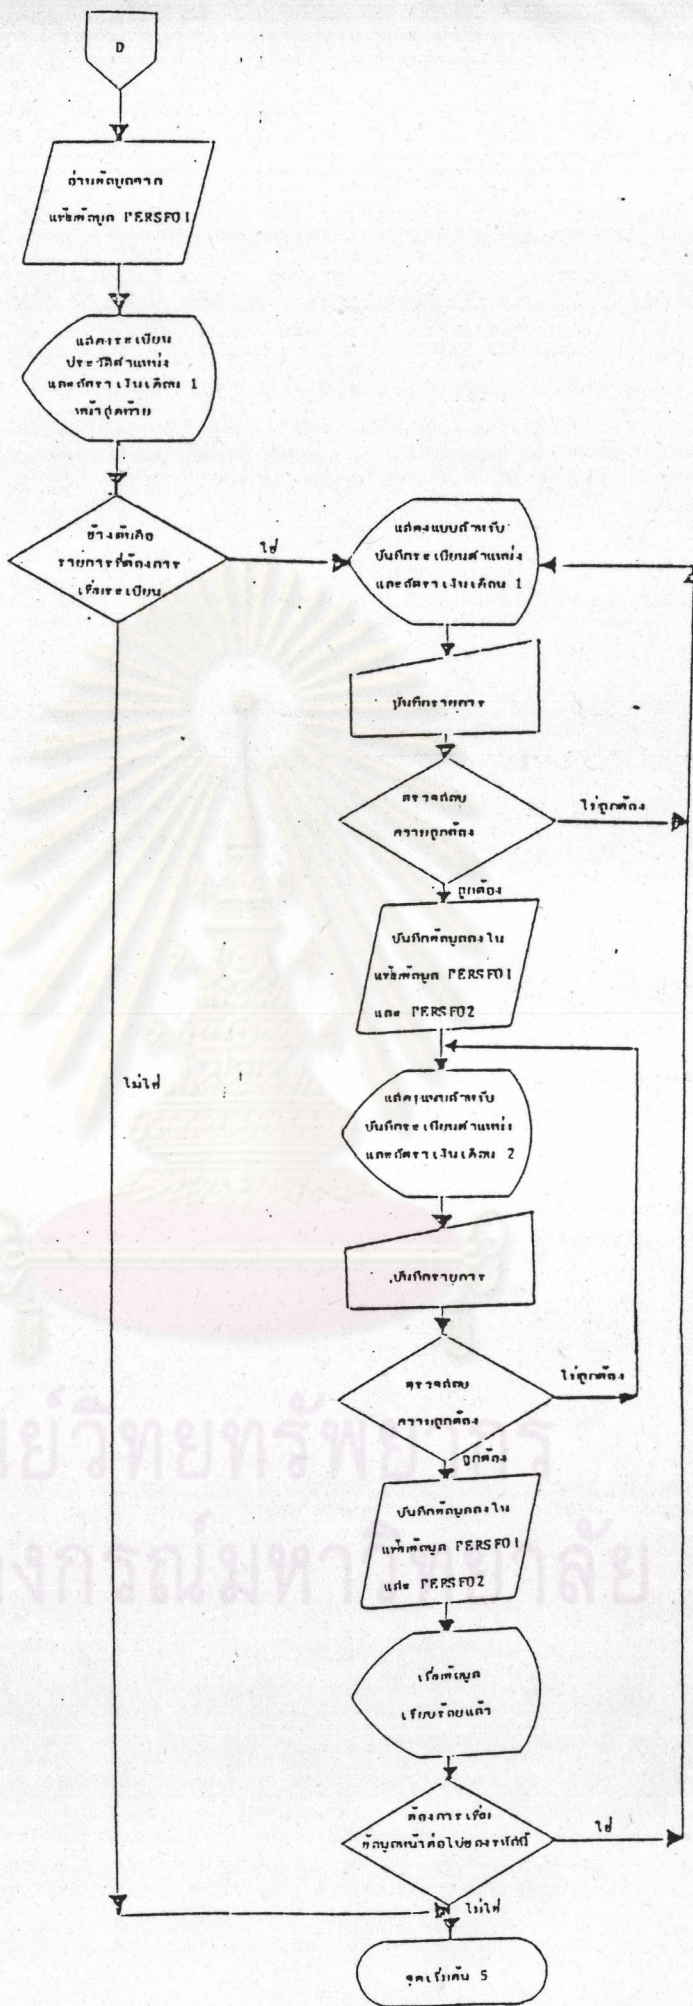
D

อ่านข้อมูลจาก แฟ้มข้อมูล PERSF01

แสดงระเบียน ประวัติตำแหน่ง และอัตราเงินเดือน 1 หน้าสุดท้าย

ช่างต้นคิด รายการที่ต้องการ เพิ่มระเบียน

ใช่

แสดงแบบสำหรับ บันทึกระเบียนตำแหน่ง และอัตราเงินเดือน 1

บันทึกรายการ

ตรวจสอบ ความถูกต้อง

ไม่ถูกต้อง

ถูกต้อง

บันทึกข้อมูลลงใน แฟ้มข้อมูล PERSF01 และ PERSF02

ไม่ใช่

แสดงแบบสำหรับ บันทึกระเบียนตำแหน่ง และอัตราเงินเดือน 2

บันทึกรายการ

ตรวจสอบ ความถูกต้อง

ไม่ถูกต้อง

ถูกต้อง

บันทึกข้อมูลลงใน แฟ้มข้อมูล PERSF01 และ PERSF02

เพิ่มข้อมูล เรียบร้อยแล้ว

ต้องการเพิ่ม ข้อมูลหน้าต่อไปของรหัสนี้

ใช่

ไม่ใช่

จุดเริ่มต้น 5

ย์วิทยทรัพยากร
งกรณ์มหาวิทยาลัย